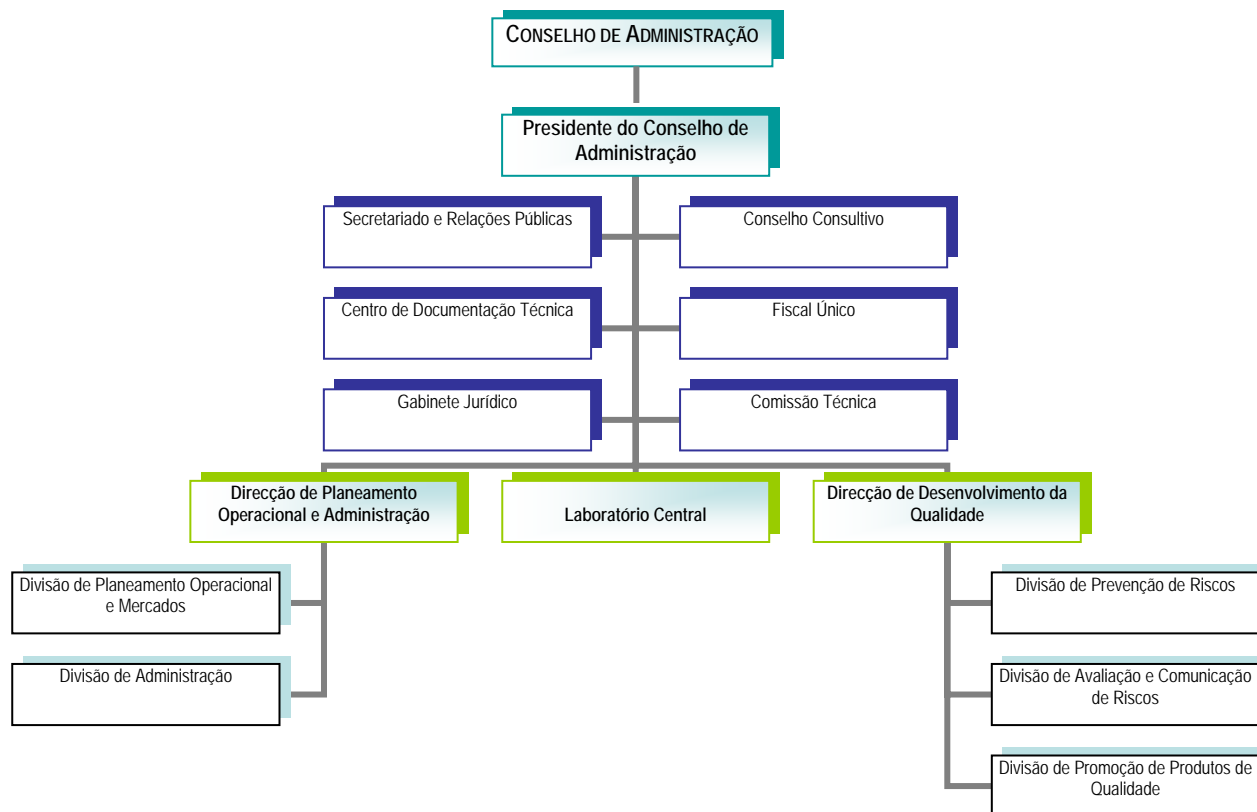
CONSELHO DE ADMINISTRAÇÃO

Presidente do Conselho de Administração

Secretariado e Relações Públicas

Conselho Consultivo

Centro de Documentação Técnica

Fiscal Único

Gabinete Jurídico

Comissão Técnica

Direcção de Planeamento Operacional e Administração

Laboratório Central

Direcção de Desenvolvimento da Qualidade

Divisão de Planeamento Operacional e Mercados

Divisão de Administração

Divisão de Prevenção de Riscos

Divisão de Avaliação e Comunicação de Riscos

Divisão de Promoção de Produtos de Qualidade